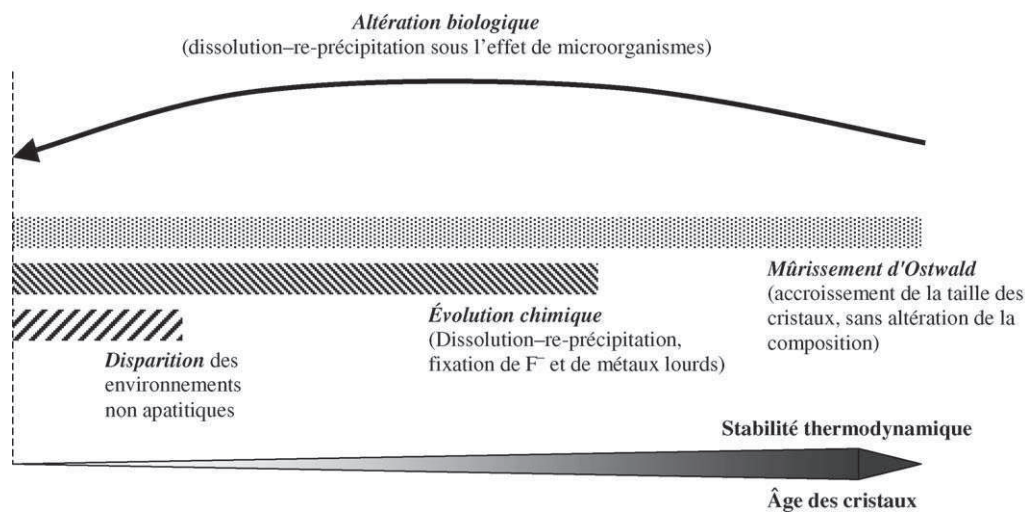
Altération biologique
(dissolution–re-précipitation sous l'effet de microorganismes)

Mûrissement d'Ostwald
(accroissement de la taille des cristaux, sans altération de la composition)

Évolution chimique
(Dissolution–re-précipitation, fixation de $F^-$ et de métaux lourds)

Disparition des environnements non apatitiques

Stabilité thermodynamique

Âge des cristaux